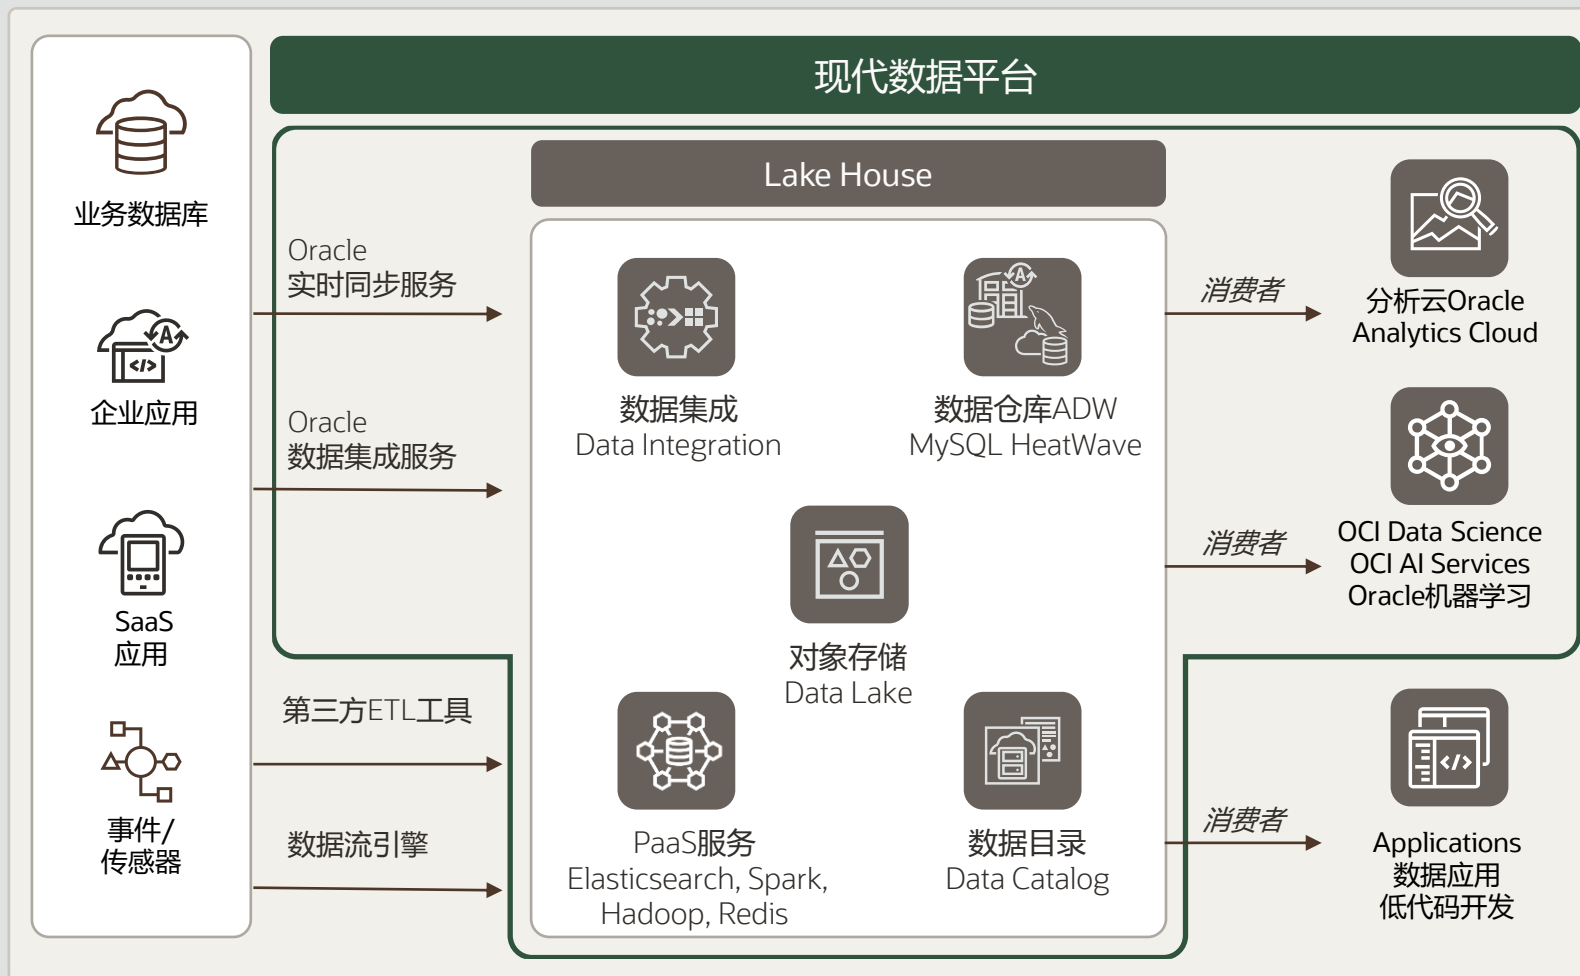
业务数据库

企业应用

SaaS
应用

事件/
传感器

现代数据平台

Lake House

Oracle
实时同步服务

Oracle
数据集成服务

第三方ETL工具

数据流引擎

数据集成
Data Integration

数据仓库ADW
MySQL HeatWave

对象存储
Data Lake

PaaS服务
Elasticsearch, Spark, Hadoop, Redis

数据目录
Data Catalog

消费者

分析云Oracle Analytics Cloud

消费者

OCI Data Science
OCI AI Services
Oracle机器学习

消费者

Applications
数据应用
低代码开发